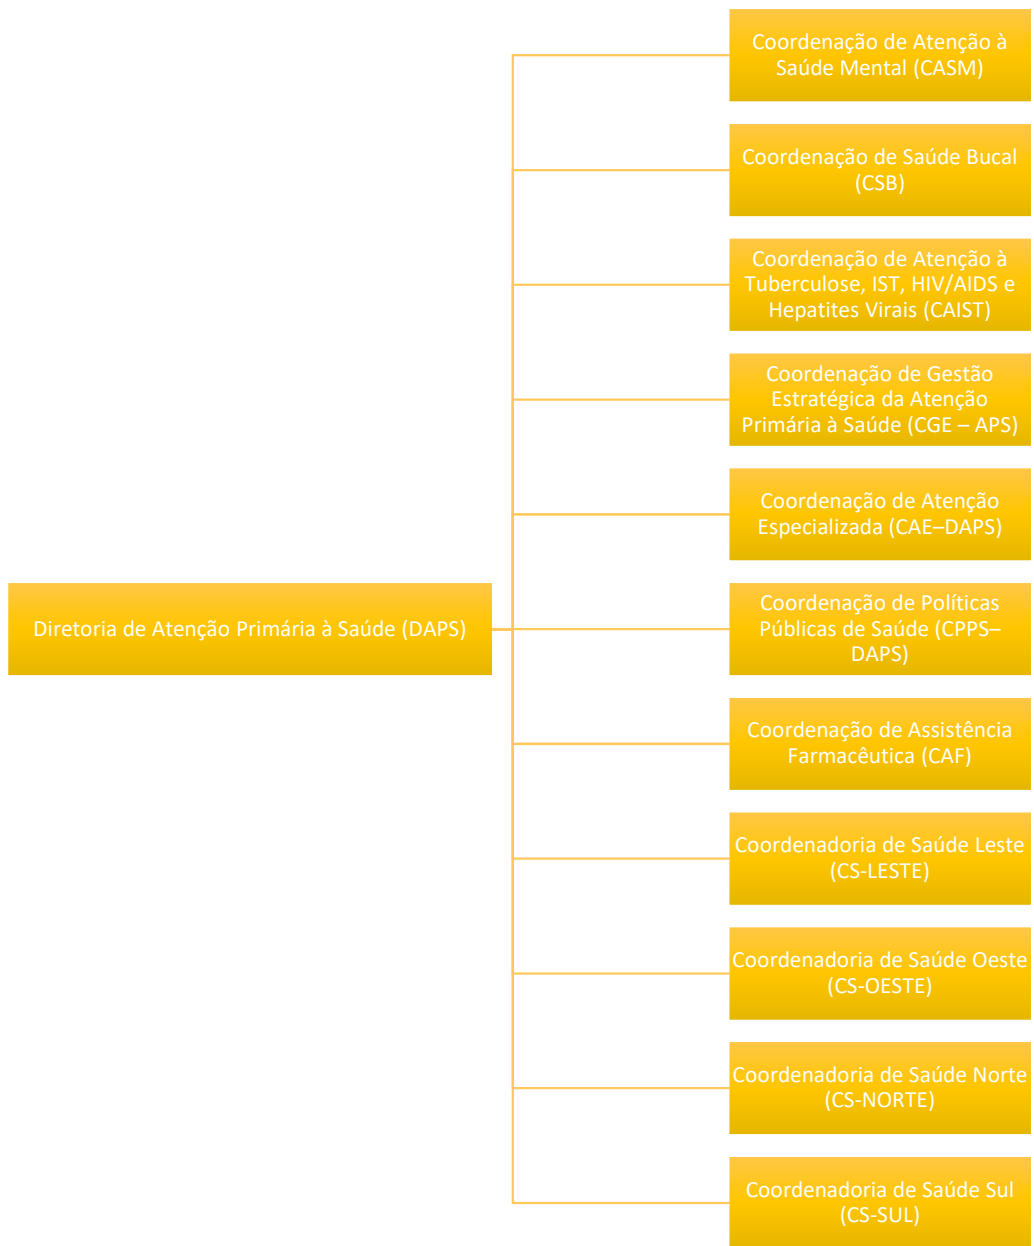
Diretoria de Atenção Primária à Saúde (DAPS)

Coordenação de Atenção à Saúde Mental (CASM)

Coordenação de Saúde Bucal (CSB)

Coordenação de Atenção à Tuberculose, IST, HIV/AIDS e Hepatites Virais (CAIST)

Coordenação de Gestão Estratégica da Atenção Primária à Saúde (CGE – APS)

Coordenação de Atenção Especializada (CAE–DAPS)

Coordenação de Políticas Públicas de Saúde (CPPS–DAPS)

Coordenação de Assistência Farmacêutica (CAF)

Coordenadoria de Saúde Leste (CS-LESTE)

Coordenadoria de Saúde Oeste (CS-OESTE)

Coordenadoria de Saúde Norte (CS-NORTE)

Coordenadoria de Saúde Sul (CS-SUL)